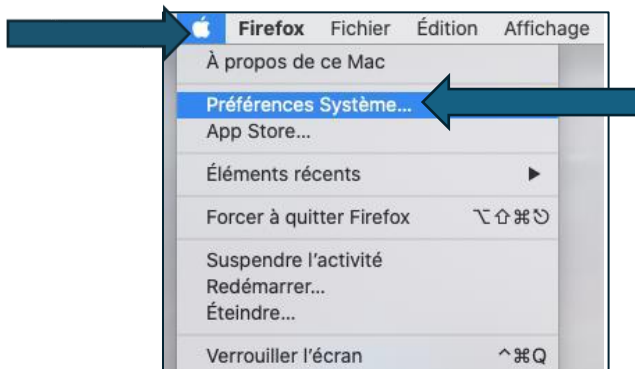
Firefox Fichier Édition Affichage

À propos de ce Mac

Préférences Système...
App Store...

Éléments récents ▶

Forcer à quitter Firefox ⌥⇧⌘⎋

Suspendre l'activité
Redémarrer...
Éteindre...

Verrouiller l'écran ^⌘Q